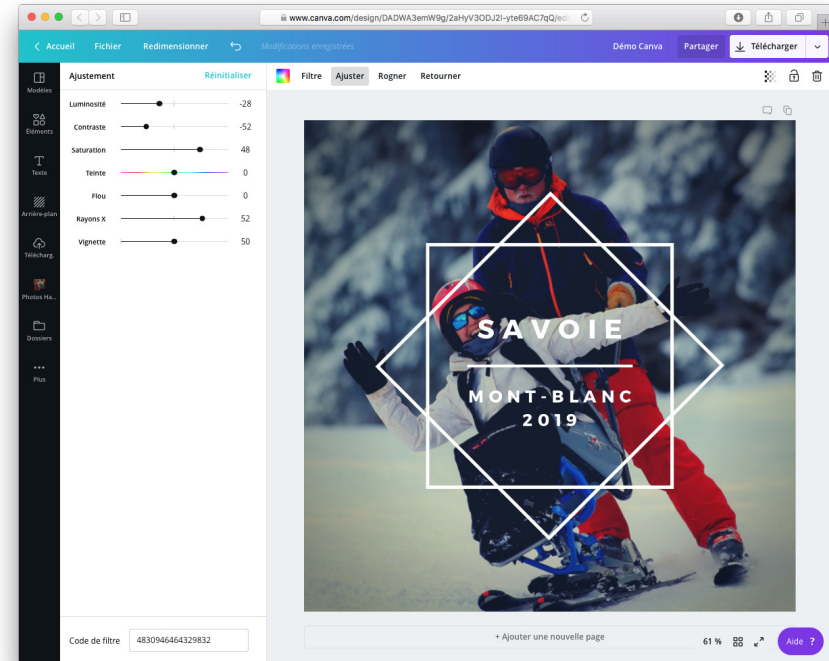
www.canva.com/design/DADWA3emW9g/2aHyV3ODJ2I-yte69AC7qQ/edi

Accueil Fichier Redimensionner Modifications enregistrées Démo Canva Partager Télécharger

Modèles
Éléments
Texte
Arrière-plan
Télécharg.
Photos Ha...
Dossiers
Plus

Ajustement Réinitialiser

Luminosité -28
Contraste -52
Saturation 48
Teinte 0
Flou 0
Rayons X 52
Vignette 50

Code de filtre 4830946464329832

Filtre Ajuster Rogner Retourner

SAVOIE

MONT-BLANC
2019

+ Ajouter une nouvelle page

61 %

Aide ?